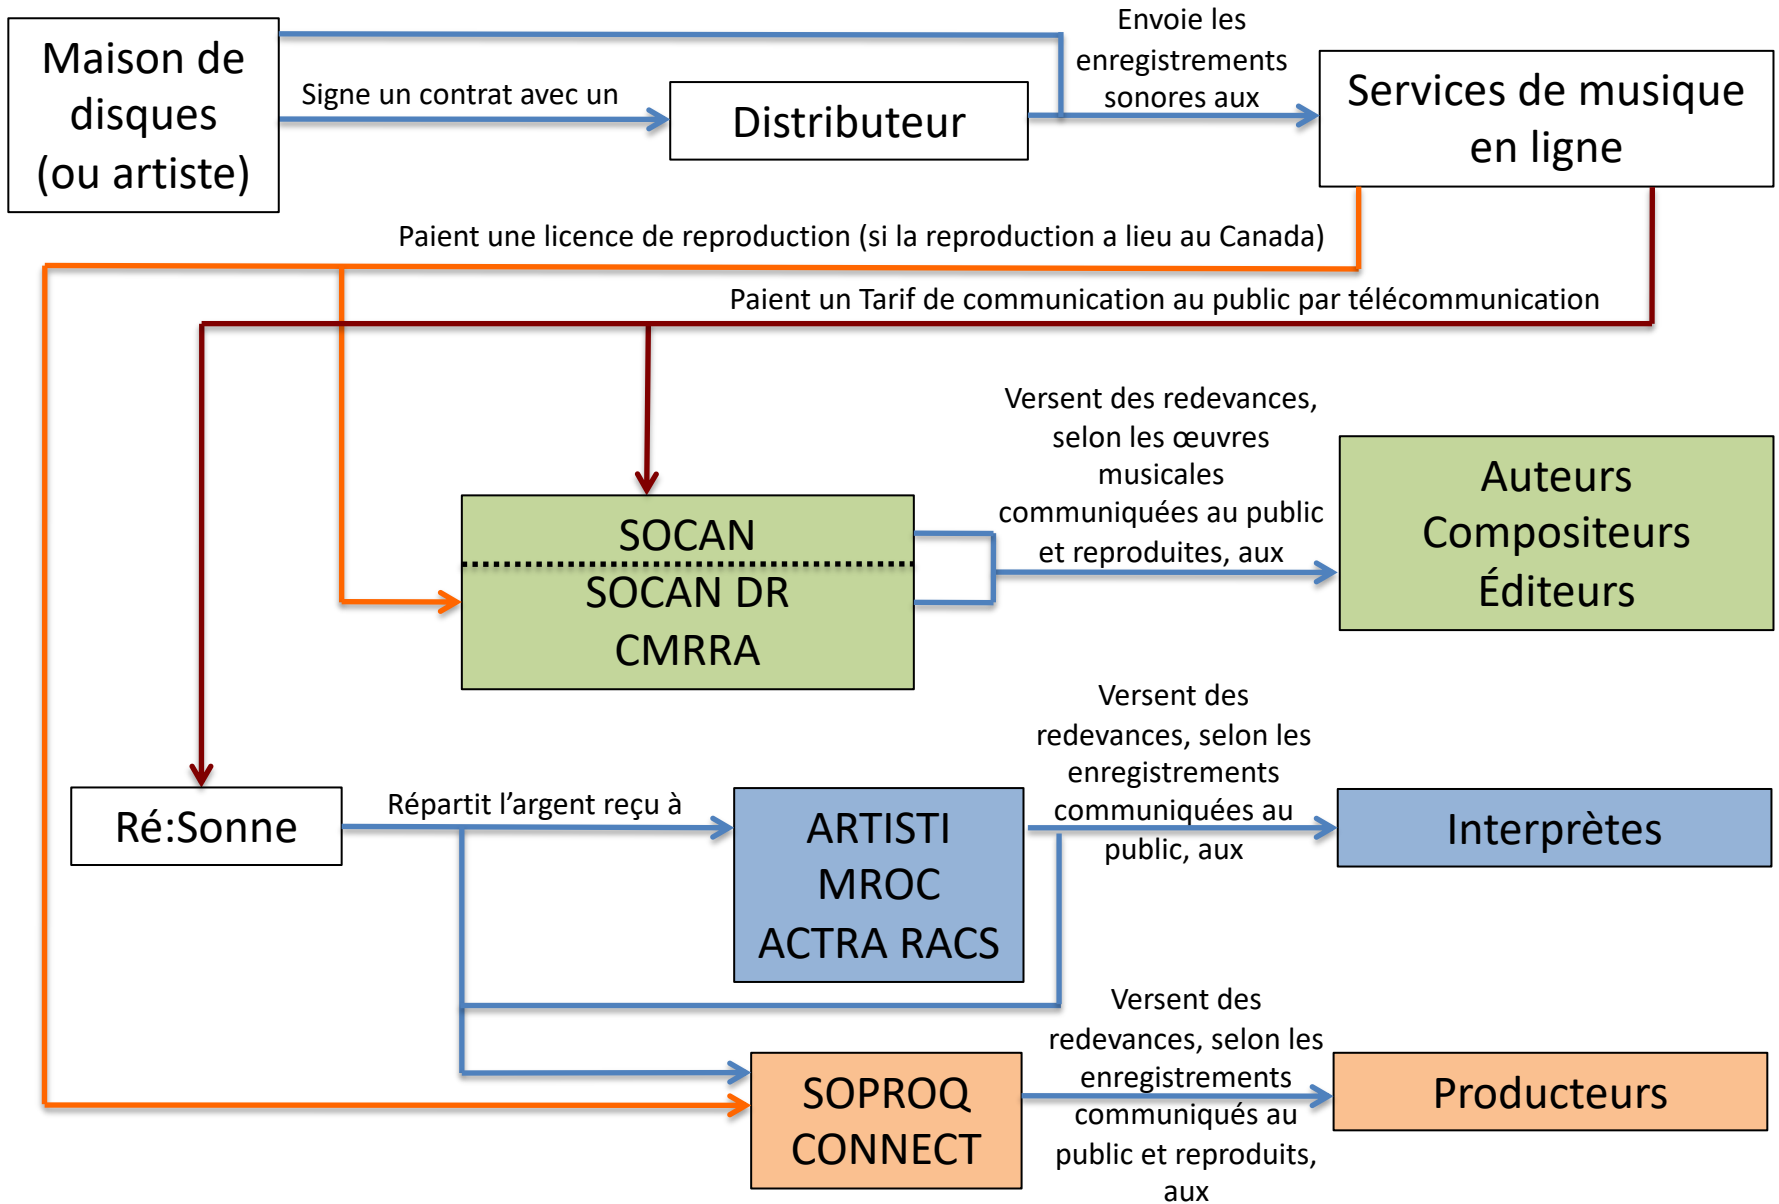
Maison de disques (ou artiste)

Signe un contrat avec un

Distributeur

Envoie les enregistrements sonores aux

Services de musique en ligne

Paient une licence de reproduction (si la reproduction a lieu au Canada)

Paient un Tarif de communication au public par télécommunication

SOCAN

SOCAN DR

CMRRA

Versent des redevances, selon les œuvres musicales communiquées au public et reproduites, aux

Auteurs

Compositeurs

Éditeurs

Ré:Sonne

Répartit l'argent reçu à

ARTISTI

MROC

ACTRA RACS

Versent des redevances, selon les enregistrements communiquées au public, aux

Interprètes

SOPROQ

CONNECT

Versent des redevances, selon les enregistrements communiqués au public et reproduits, aux

Producteurs